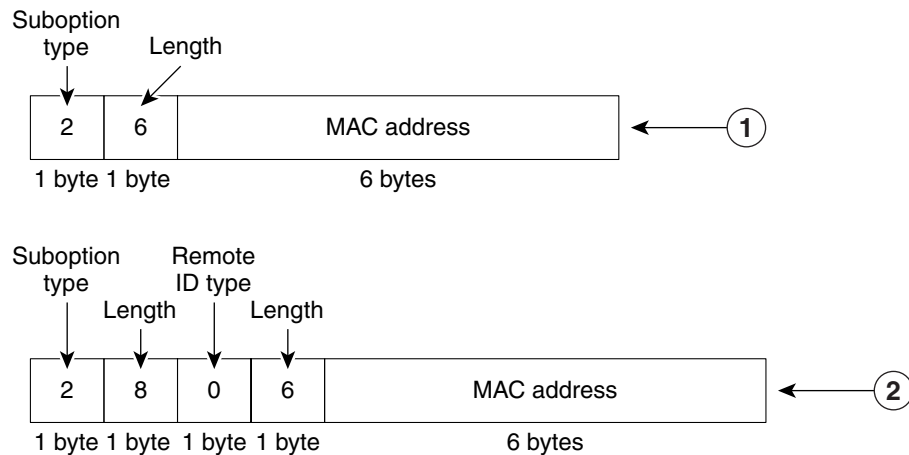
Suboption type

Length

| 2 | 6 | MAC address |
|---|---|---|
| 1 byte | 1 byte | 6 bytes |

1

Suboption type

Remote ID type

Length

Length

| 2 | 8 | 0 | 6 | MAC address |
|---|---|---|---|---|
| 1 byte | 1 byte | 1 byte | 1 byte | 6 bytes |

2